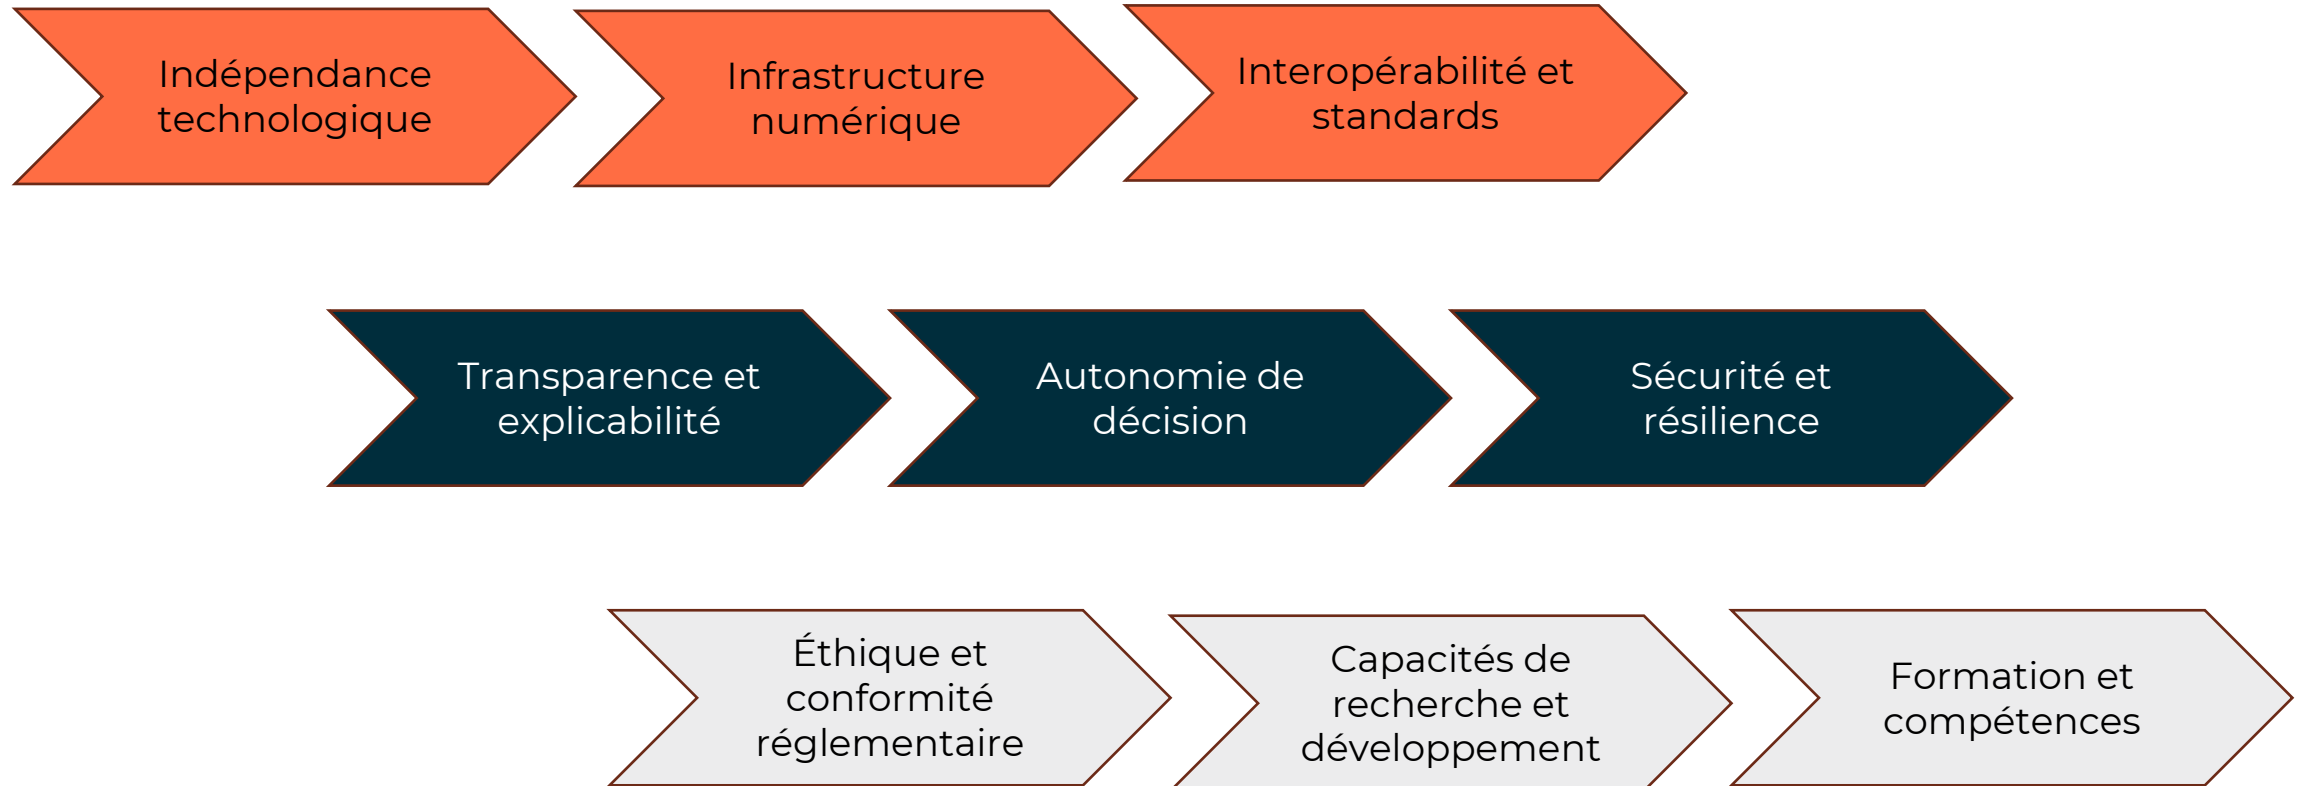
Indépendance technologique

Infrastructure numérique

Interopérabilité et standards

Transparence et explicabilité

Autonomie de décision

Sécurité et résilience

Éthique et conformité réglementaire

Capacités de recherche et développement

Formation et compétences